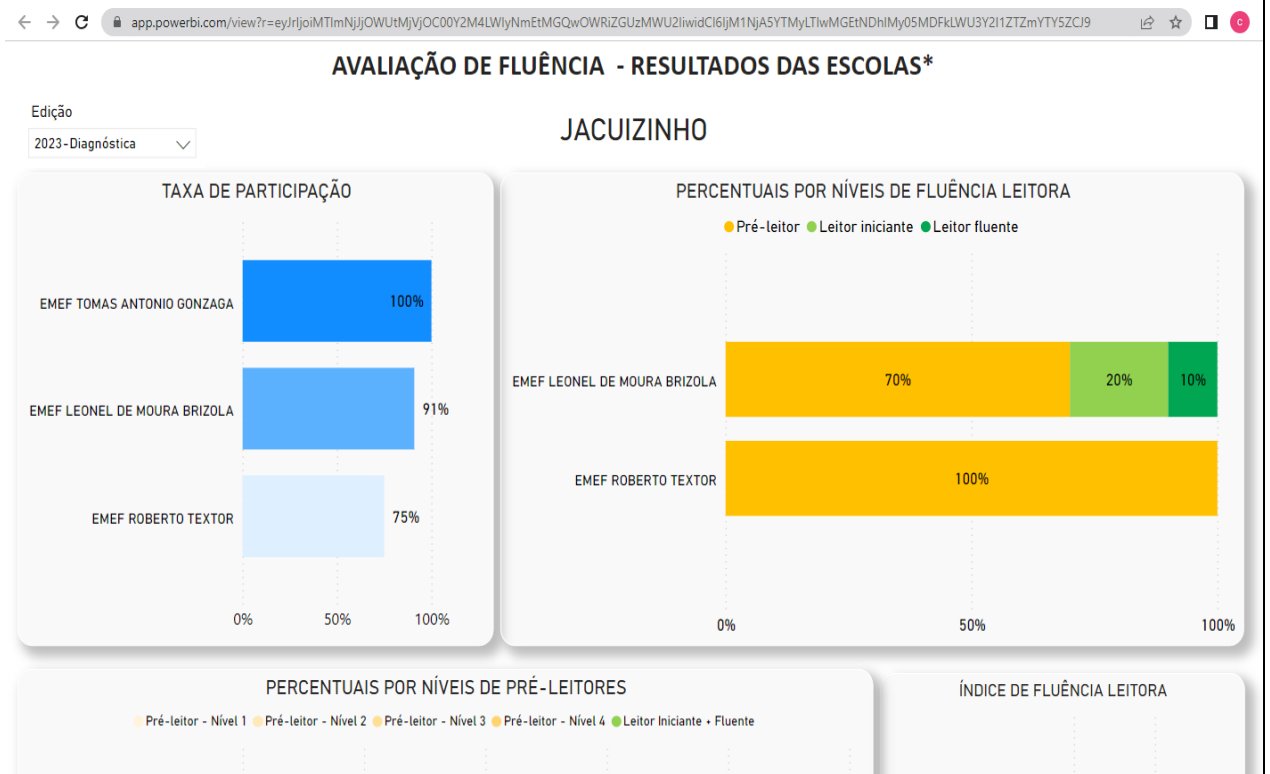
app.powerbi.com/view?r=eyJrIjoiMTlmNjJjOWUtMjVjOC00Y2M4LWIyNmEtMGQwOWRiZGUzMWU2IiwidCI6IjM1NjA5YTMyLTIwMGEtNDhlMy05MDFkLWU3Y2I1ZTZmYTY5ZCJ9

C

AVALIAÇÃO DE FLUÊNCIA - RESULTADOS DAS ESCOLAS*

Edição

2023-Diagnóstica

JACUIZINHO

TAXA DE PARTICIPAÇÃO

| Escola | Taxa |
|---|---|
| EMEF TOMAS ANTONIO GONZAGA | 100% |
| EMEF LEONEL DE MOURA BRIZOLA | 91% |
| EMEF ROBERTO TEXTOR | 75% |

0% 50% 100%

PERCENTUAIS POR NÍVEIS DE FLUÊNCIA LEITORA

Pré-leitor Leitor iniciante Leitor fluente

| Escola | Pré-leitor | Leitor iniciante | Leitor fluente |
|---|---|---|---|
| EMEF LEONEL DE MOURA BRIZOLA | 70% | 20% | 10% |
| EMEF ROBERTO TEXTOR | 100% | | |

0% 50% 100%

PERCENTUAIS POR NÍVEIS DE PRÉ-LEITORES

Pré-leitor - Nível 1 Pré-leitor - Nível 2 Pré-leitor - Nível 3 Pré-leitor - Nível 4 Leitor Iniciante + Fluente

ÍNDICE DE FLUÊNCIA LEITORA